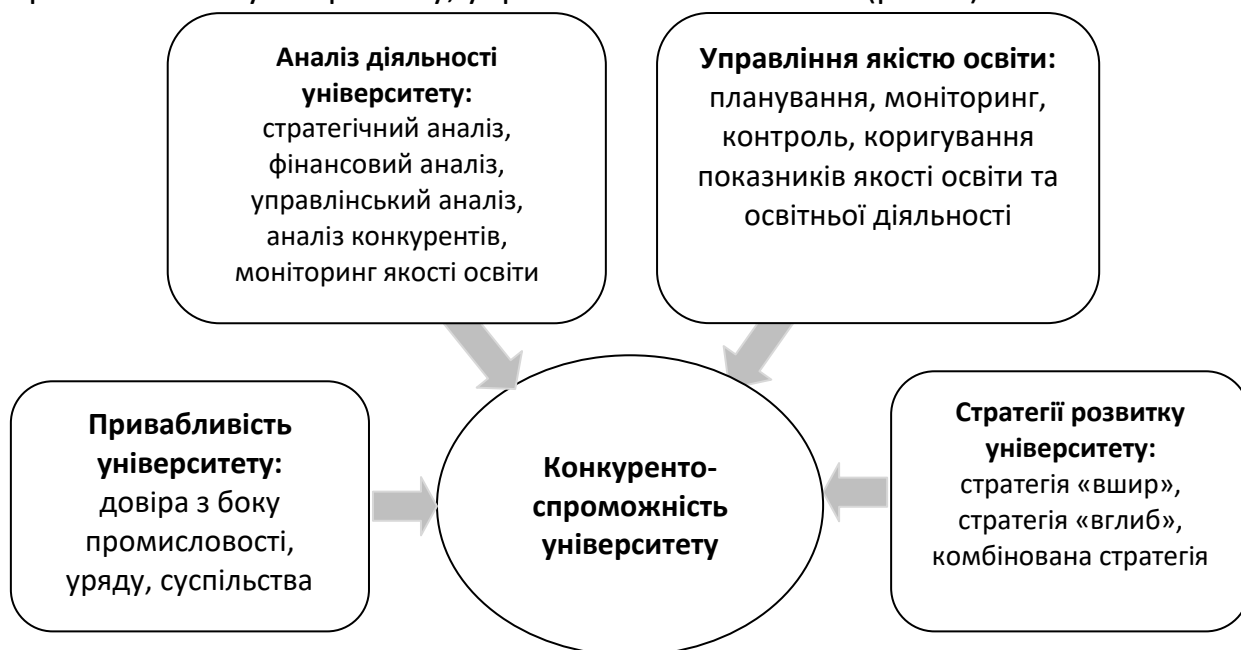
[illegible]

**Аналіз діяльності університету:** стратегічний аналіз, фінансовий аналіз, управлінський аналіз, аналіз конкурентів, моніторинг якості освіти

**Управління якістю освіти:** планування, моніторинг, контроль, коригування показників якості освіти та освітньої діяльності

**Привабливість університету:** довіра з боку промисловості, уряду, суспільства

**Конкурентоспроможність університету**

**Стратегії розвитку університету:** стратегія «вшир», стратегія «вглиб», комбінована стратегія